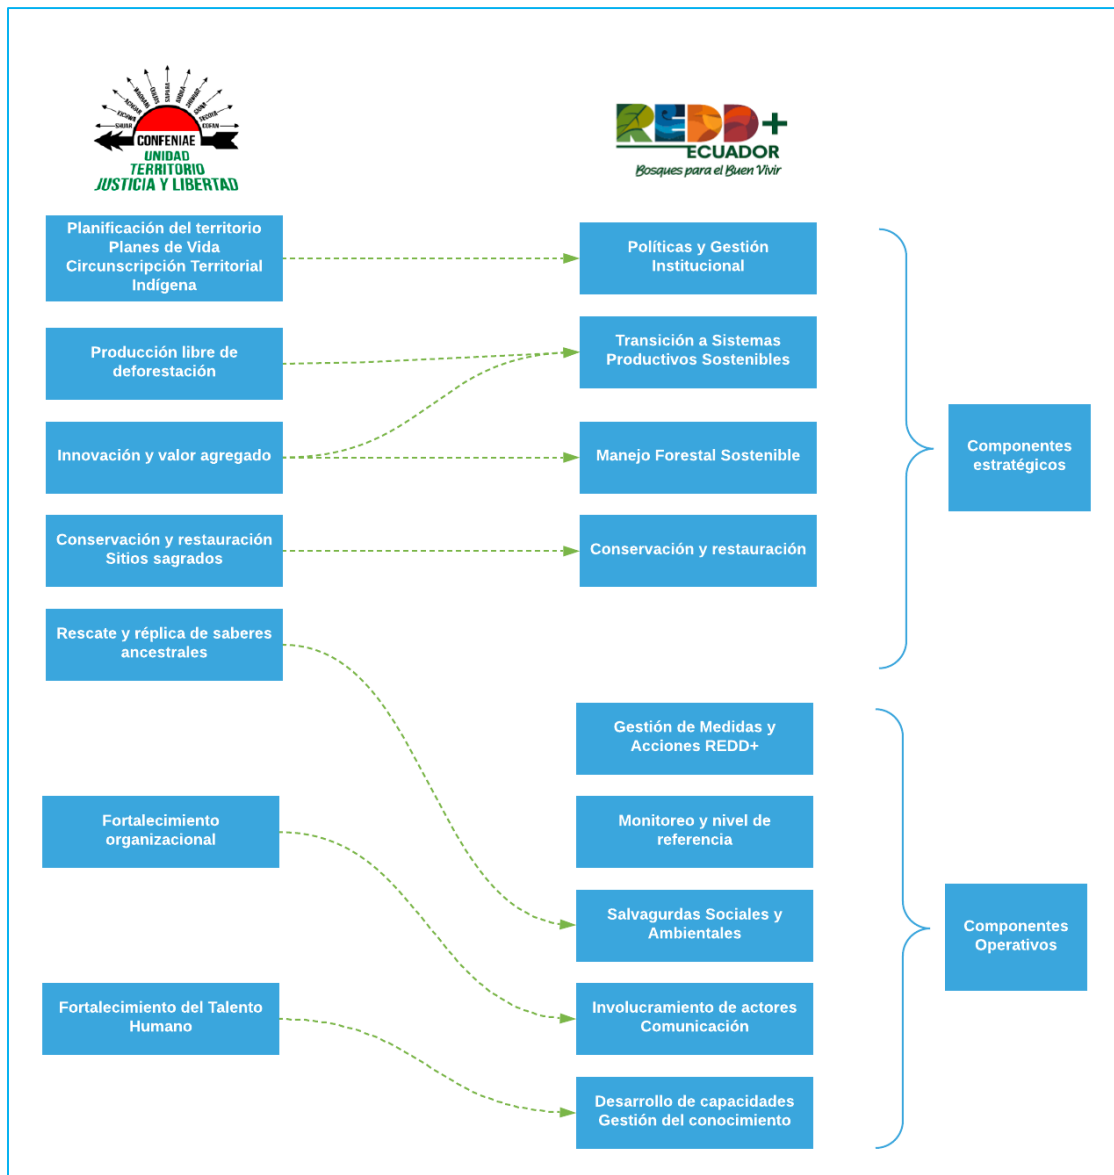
CONFENIAE
UNIDAD
TERRITORIO
JUSTICIA Y LIBERTAD

REDD+
ECUADOR
Bosques para el Buen Vivir

Planificación del territorio
Planes de Vida
Circunscripción Territorial Indígena

Producción libre de deforestación

Innovación y valor agregado

Conservación y restauración
Sitios sagrados

Rescate y réplica de saberes ancestrales

Fortalecimiento organizacional

Fortalecimiento del Talento Humano

Políticas y Gestión Institucional

Transición a Sistemas Productivos Sostenibles

Manejo Forestal Sostenible

Conservación y restauración

Componentes estratégicos

Gestión de Medidas y Acciones REDD+

Monitoreo y nivel de referencia

Salvagurdas Sociales y Ambientales

Involucramiento de actores
Comunicación

Desarrollo de capacidades
Gestión del conocimiento

Componentes Operativos